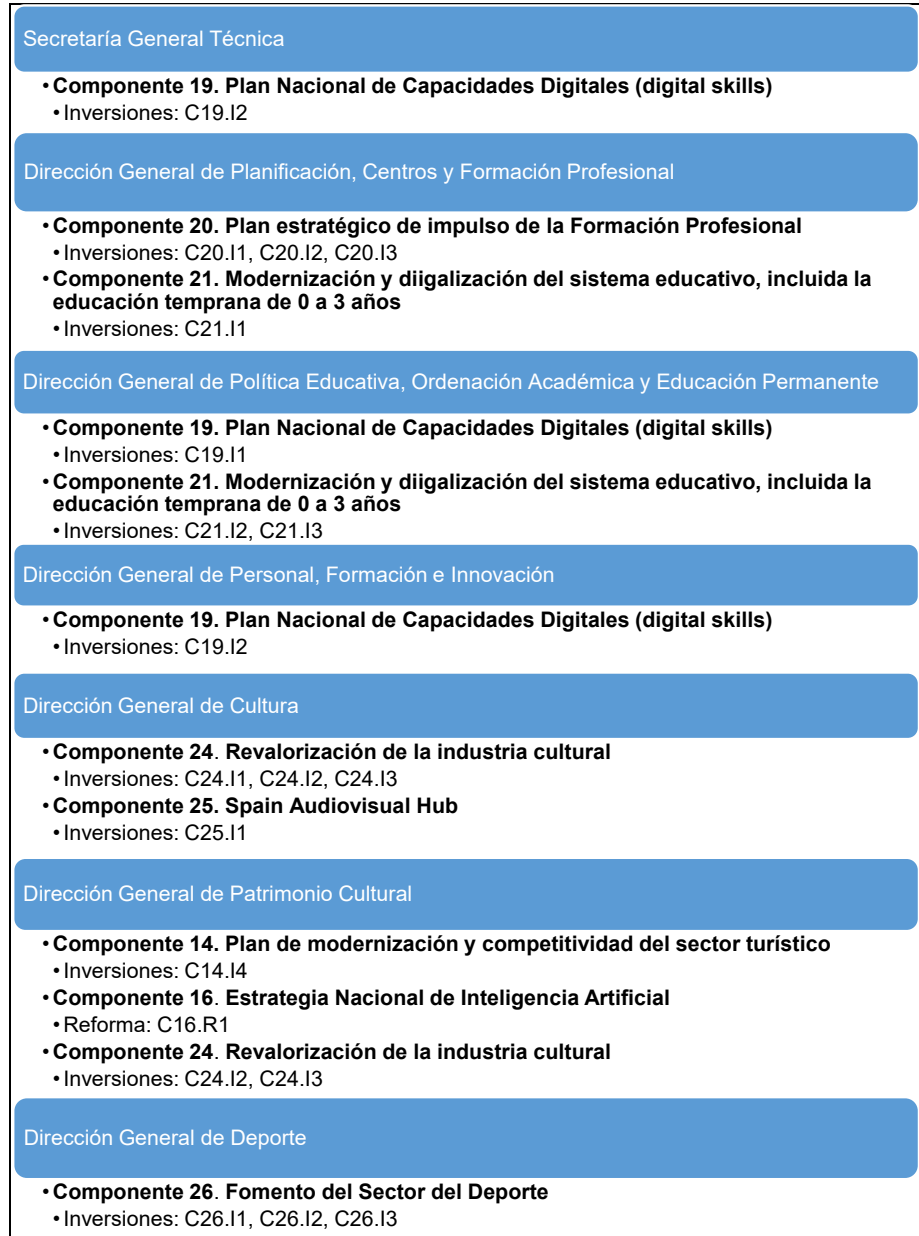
Secretaría General Técnica

• Componente 19. Plan Nacional de Capacidades Digitales (digital skills)
• Inversiones: C19.I2

Dirección General de Planificación, Centros y Formación Profesional

• Componente 20. Plan estratégico de impulso de la Formación Profesional
• Inversiones: C20.I1, C20.I2, C20.I3
• Componente 21. Modernización y diigalización del sistema educativo, incluida la educación temprana de 0 a 3 años
• Inversiones: C21.I1

Dirección General de Política Educativa, Ordenación Académica y Educación Permanente

• Componente 19. Plan Nacional de Capacidades Digitales (digital skills)
• Inversiones: C19.I1
• Componente 21. Modernización y diigalización del sistema educativo, incluida la educación temprana de 0 a 3 años
• Inversiones: C21.I2, C21.I3

Dirección General de Personal, Formación e Innovación

• Componente 19. Plan Nacional de Capacidades Digitales (digital skills)
• Inversiones: C19.I2

Dirección General de Cultura

• Componente 24. Revalorización de la industria cultural
• Inversiones: C24.I1, C24.I2, C24.I3
• Componente 25. Spain Audiovisual Hub
• Inversiones: C25.I1

Dirección General de Patrimonio Cultural

• Componente 14. Plan de modernización y competitividad del sector turístico
• Inversiones: C14.I4
• Componente 16. Estrategia Nacional de Inteligencia Artificial
• Reforma: C16.R1
• Componente 24. Revalorización de la industria cultural
• Inversiones: C24.I2, C24.I3

Dirección General de Deporte

• Componente 26. Fomento del Sector del Deporte
• Inversiones: C26.I1, C26.I2, C26.I3